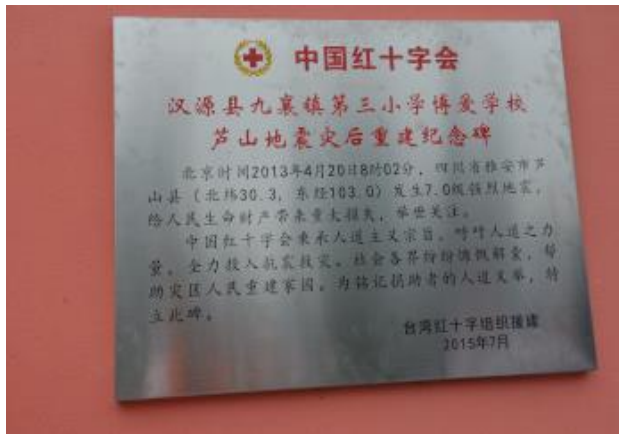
中国红十字会

汉源县九襄镇第三小学博爱学校
芦山地震灾后重建纪念碑

北京时间2013年4月20日8时02分，四川省雅安市芦山县（北纬30.3，东经103.0）发生7.0级强烈地震，给人民生命财产带来重大损失，举世关注。

中国红十字会秉承人道主义宗旨，呼唤人道之力量，全力救人抗震救灾，社会各界纷纷慷慨解囊，帮助灾区人民重建家园。为铭记捐助者的人道义举，特立此碑。

台湾红十字组织援建
2015年7月